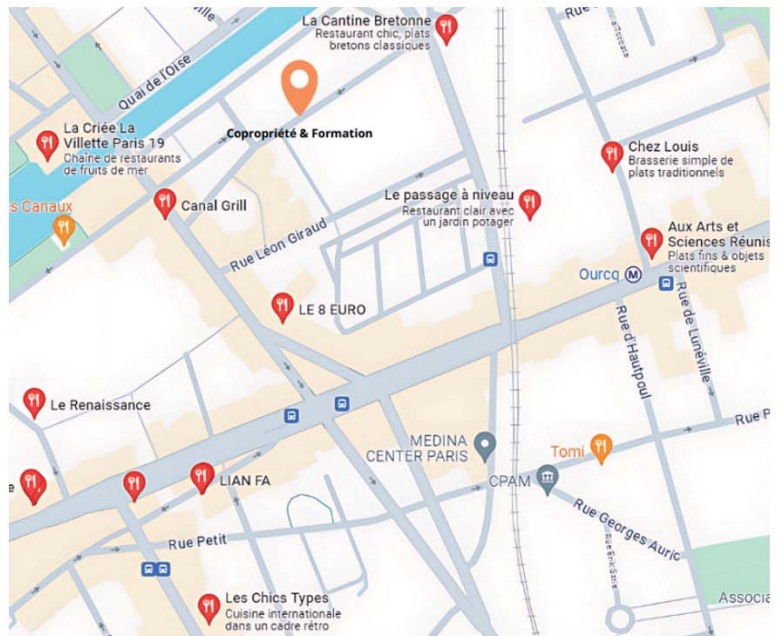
La Cantine Bretonne
Restaurant chic, plats bretons classiques

Quai de l'Oise

Copropriété & Formation

La Criée La Villette Paris 19
Chaîne de restaurants de fruits de mer

Chez Louis
Brasserie simple de plats traditionnels

s Canaux

Canal Grill

Le passage à niveau
Restaurant clair avec un jardin potager

Aux Arts et Sciences Réunis
Plats fins & objets scientifiques

Rue Léon Giraud

Ourcq

LE 8 EURO

Rue de Lunéville

Rue d'Hautpoul

Le Renaissance

Rue P

MEDINA CENTER PARIS

Tomi

CPAM

LIAN FA

Rue Georges Auric

Rue Petit

Les Chics Types
Cuisine internationale dans un cadre rétro

Associa